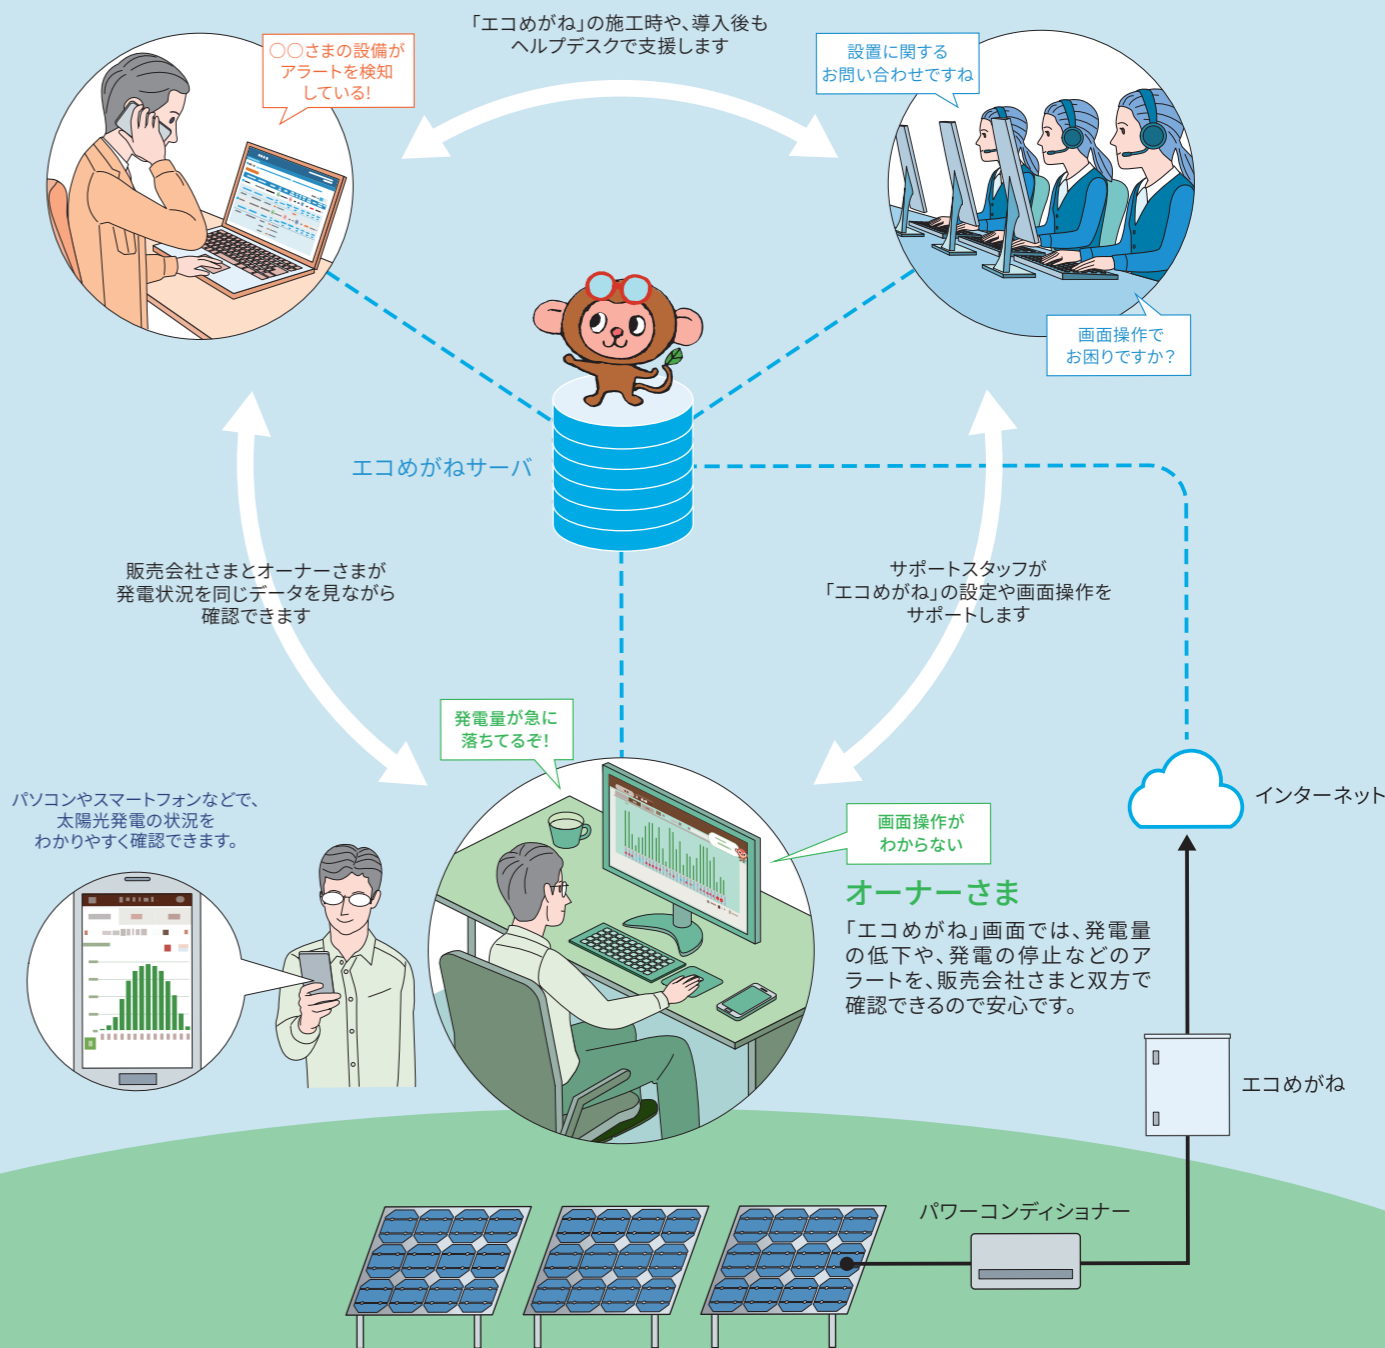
「エコめがね」の施工時や、導入後もヘルプデスクで支援します

○○さまの設備がアラートを検知している!

設置に関するお問い合わせですね

画面操作でお困りですか?

エコめがねサーバ

販売会社さまとオーナーさまが発電状況を同じデータを見ながら確認できます

サポートスタッフが「エコめがね」の設定や画面操作をサポートします

発電量が急に落ちてるぞ!

パソコンやスマートフォンなどで、太陽光発電の状況をわかりやすく確認できます。

画面操作がわからない

オーナーさま

「エコめがね」画面では、発電量の低下や、発電の停止などのアラートを、販売会社さまと双方で確認できるので安心です。

インターネット

エコめがね

パワーコンディショナー